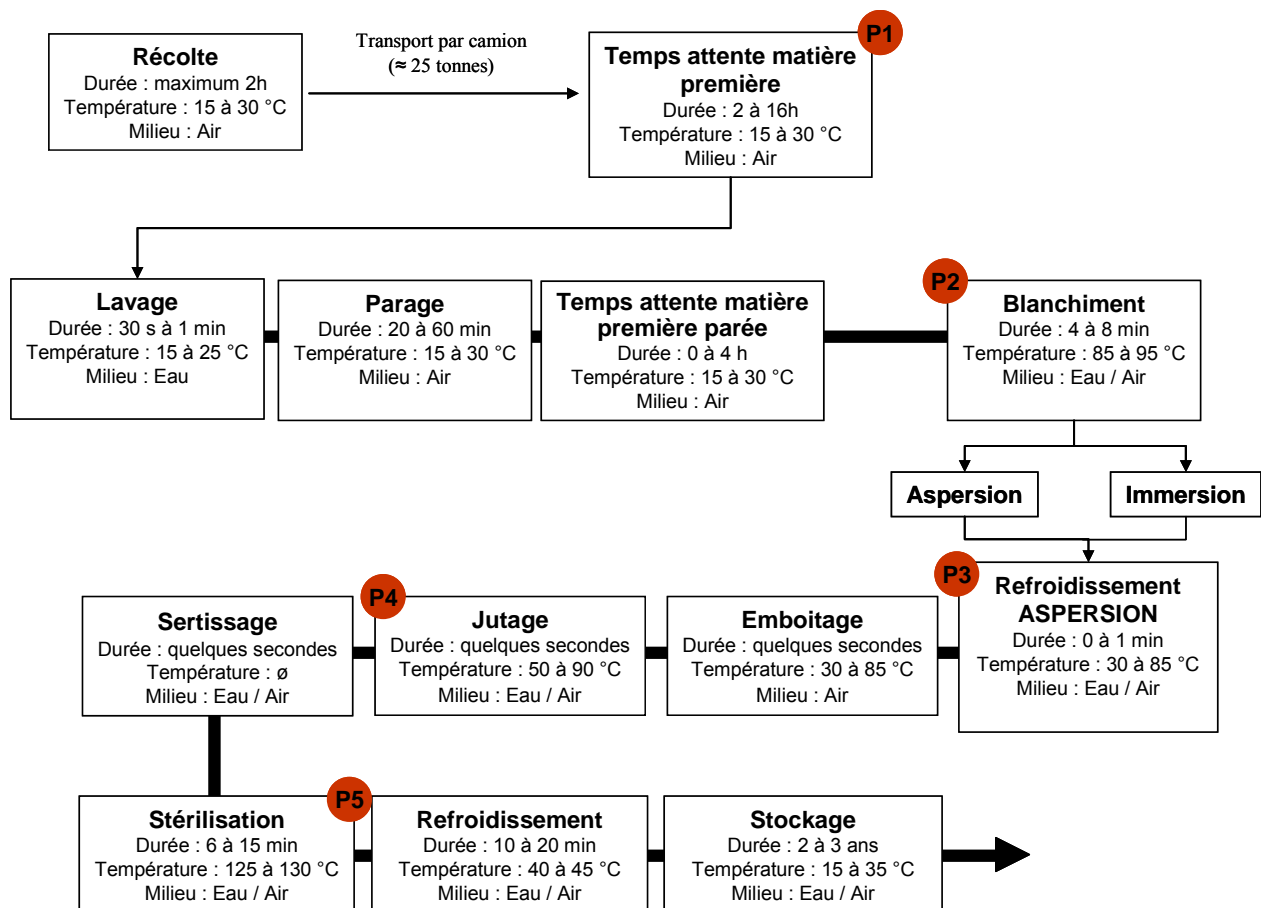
Récolte
Durée : maximum 2h
Température : 15 à 30 °C
Milieu : Air

Transport par camion
(≈ 25 tonnes)

P1
Temps attente matière première
Durée : 2 à 16h
Température : 15 à 30 °C
Milieu : Air

Lavage
Durée : 30 s à 1 min
Température : 15 à 25 °C
Milieu : Eau

Parage
Durée : 20 à 60 min
Température : 15 à 30 °C
Milieu : Air

Temps attente matière première parée
Durée : 0 à 4 h
Température : 15 à 30 °C
Milieu : Air

P2
Blanchiment
Durée : 4 à 8 min
Température : 85 à 95 °C
Milieu : Eau / Air

Aspersion

Immersion

P3
Refroidissement ASPERSION
Durée : 0 à 1 min
Température : 30 à 85 °C
Milieu : Eau / Air

Emboitage
Durée : quelques secondes
Température : 30 à 85 °C
Milieu : Air

P4
Jutage
Durée : quelques secondes
Température : 50 à 90 °C
Milieu : Eau / Air

Sertissage
Durée : quelques secondes
Température : ø
Milieu : Eau / Air

Stérilisation
Durée : 6 à 15 min
Température : 125 à 130 °C
Milieu : Eau / Air

P5
Refroidissement
Durée : 10 à 20 min
Température : 40 à 45 °C
Milieu : Eau / Air

Stockage
Durée : 2 à 3 ans
Température : 15 à 35 °C
Milieu : Eau / Air